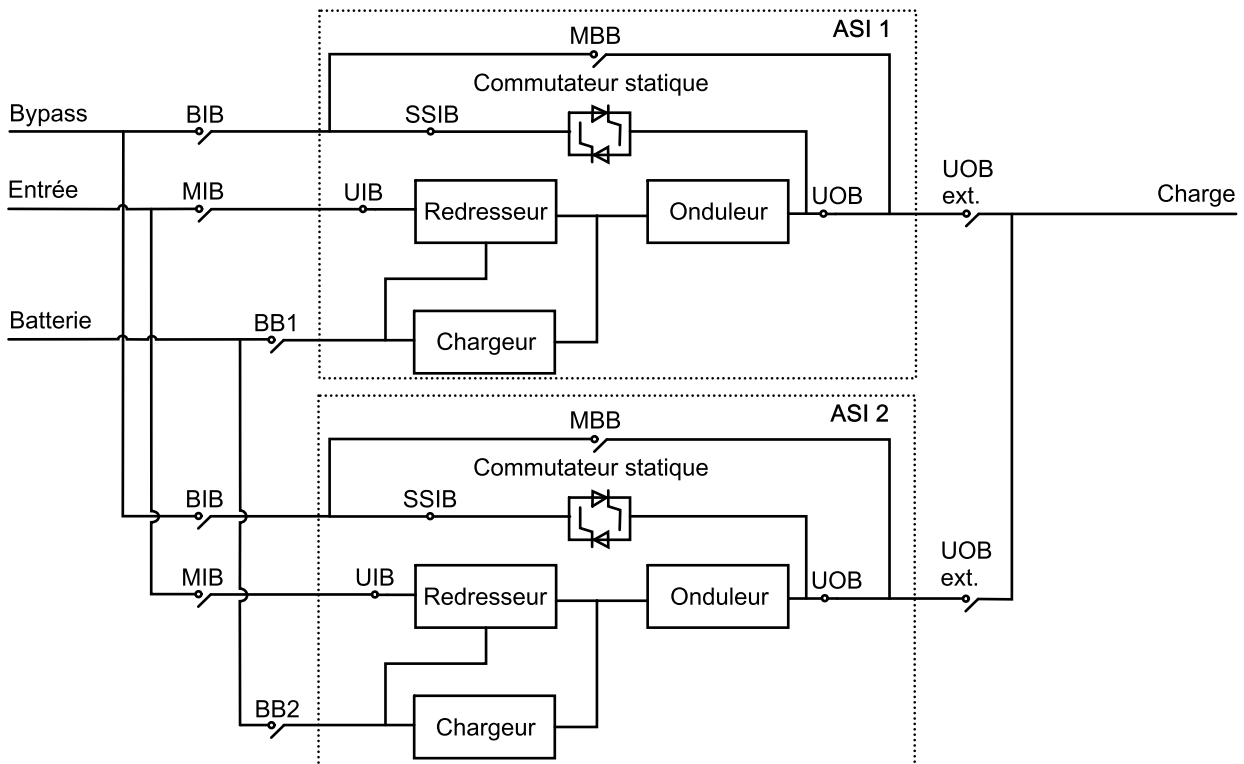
ASI 1
MBB
Commutateur statique
Bypass
BIB
SSIB
Entrée
MIB
UIB
Redresseur
Onduleur
UOB
UOB ext.
Charge
Batterie
BB1
Chargeur

ASI 2
MBB
Commutateur statique
BIB
SSIB
MIB
UIB
Redresseur
Onduleur
UOB
UOB ext.
BB2
Chargeur